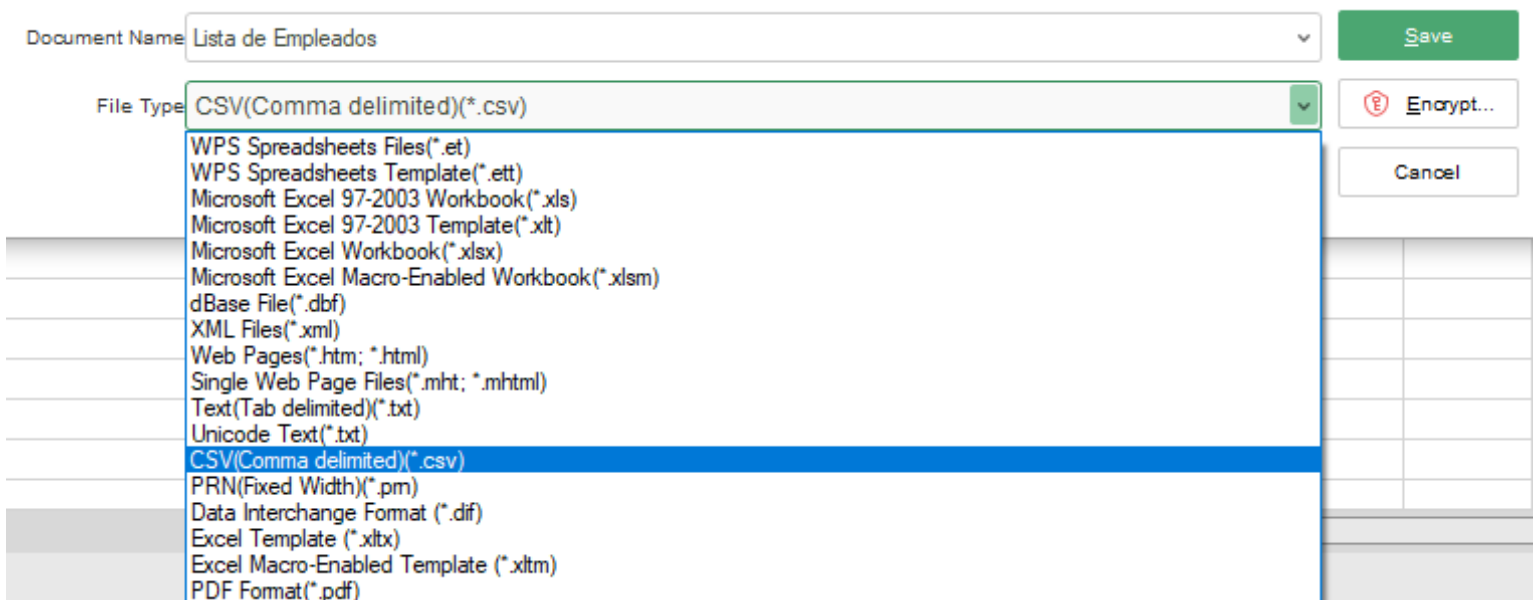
Document Name Lista de Empleados

Save

File Type CSV(Comma delimited)(*.csv)

Encrypt...

Cancel

WPS Spreadsheets Files(*.et)
WPS Spreadsheets Template(*.ett)
Microsoft Excel 97-2003 Workbook(*.xls)
Microsoft Excel 97-2003 Template(*.xlt)
Microsoft Excel Workbook(*.xlsx)
Microsoft Excel Macro-Enabled Workbook(*.xlsm)
dBase File(*.dbf)
XML Files(*.xml)
Web Pages(*.htm; *.html)
Single Web Page Files(*.mht; *.mhtml)
Text(Tab delimited)(*.txt)
Unicode Text(*.txt)
CSV(Comma delimited)(*.csv)
PRN(Fixed Width)(*.prn)
Data Interchange Format (*.dif)
Excel Template (*.xltx)
Excel Macro-Enabled Template (*.xltm)
PDF Format(*.pdf)